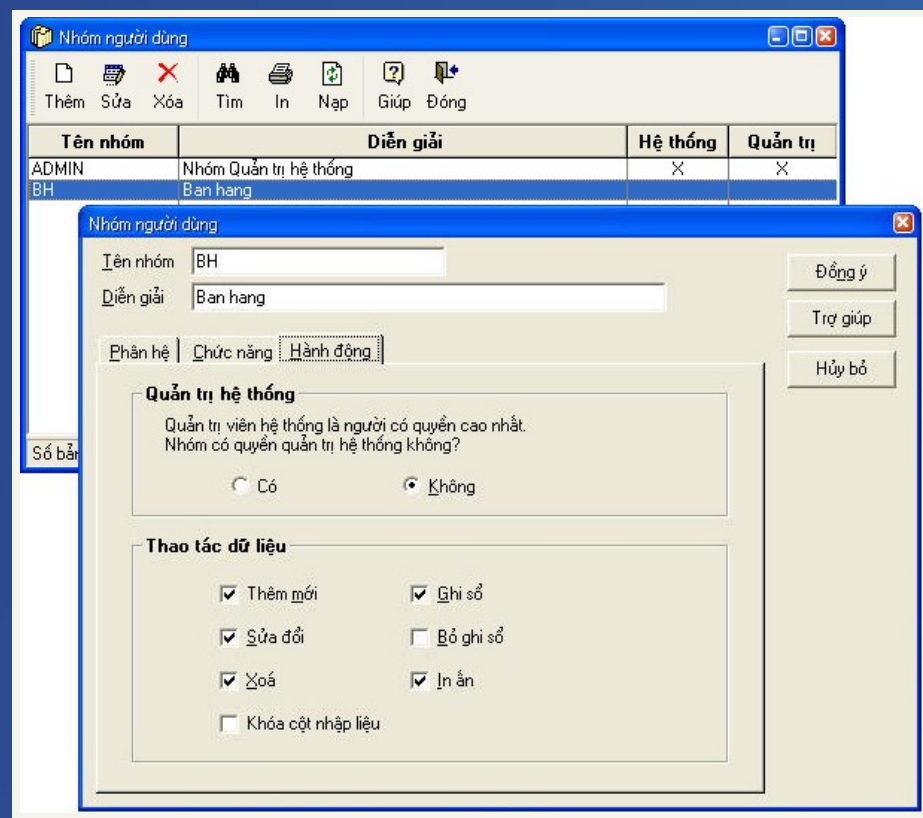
Nhóm người dùng

Thêm Sửa Xóa Tìm In Nạp Giúp Đóng

| Tên nhóm | Diễn giải | Hệ thống | Quản trị |
|---|---|---|---|
| ADMIN | Nhóm Quản trị hệ thống | X | X |
| BH | Ban hang | | |

Số bản

Nhóm người dùng

Tên nhóm BH

Diễn giải Ban hang

Đồng ý

Trợ giúp

Hủy bỏ

Phân hệ | Chức năng | Hành động

Quản trị hệ thống

Quản trị viên hệ thống là người có quyền cao nhất.
Nhóm có quyền quản trị hệ thống không?

Có Không

Thao tác dữ liệu

Thêm mới Ghi sổ

Sửa đổi Bỏ ghi sổ

Xoá In ấn

Khóa cột nhập liệu